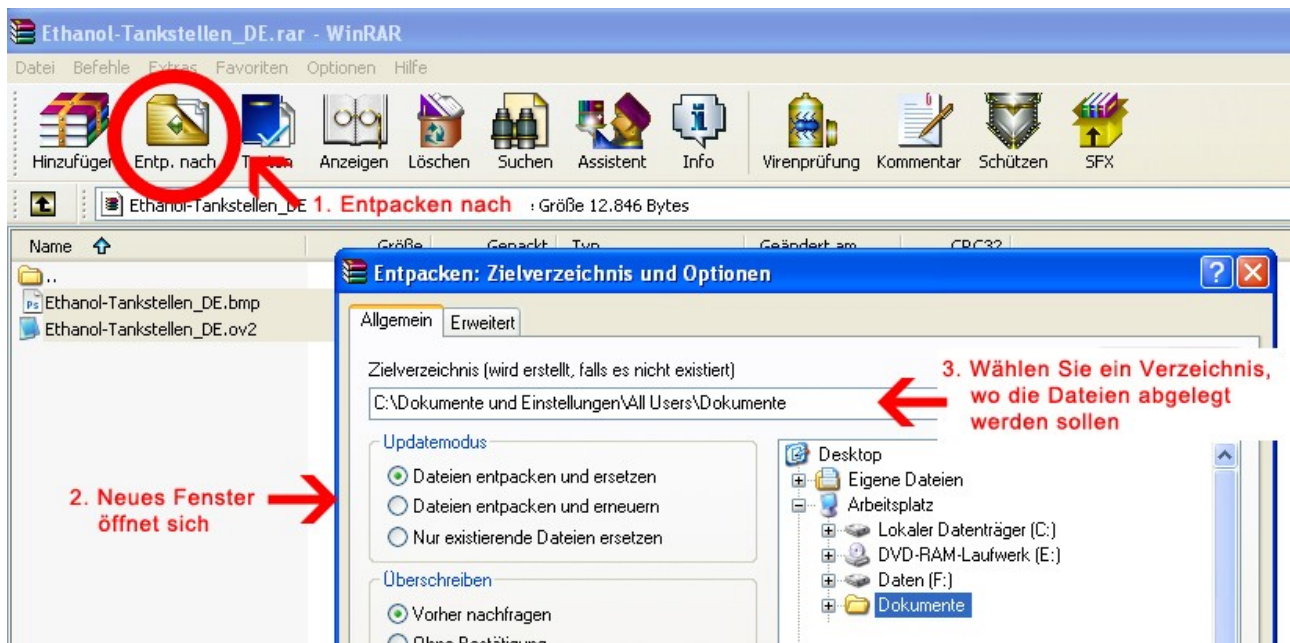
Ethanol-Tankstellen_DE.rar - WinRAR

Datei Befehle Extras Favoriten Optionen Hilfe

Hinzufügen Entp. nach Testen Anzeigen Löschen Suchen Assistent Info Virenprüfung Kommentar Schützen SFX

Ethanol-Tankstellen_DE 1. Entpacken nach : Größe 12.846 Bytes

Name Größe Gepackt Typ Geändert am CRC32

..
Ethanol-Tankstellen_DE.bmp
Ethanol-Tankstellen_DE.ov2

Entpacken: Zielverzeichnis und Optionen

Allgemein Erweitert

Zielverzeichnis (wird erstellt, falls es nicht existiert)

C:\Dokumente und Einstellungen\All Users\Dokumente

3. Wählen Sie ein Verzeichnis, wo die Dateien abgelegt werden sollen

Updatemodus
Dateien entpacken und ersetzen
Dateien entpacken und erneuern
Nur existierende Dateien ersetzen

2. Neues Fenster öffnet sich

Überschreiben
Vorher nachfragen
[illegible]

Desktop
Eigene Dateien
Arbeitsplatz
Lokaler Datenträger (C:)
DVD-RAM-Laufwerk (E:)
Daten (F:)
Dokumente